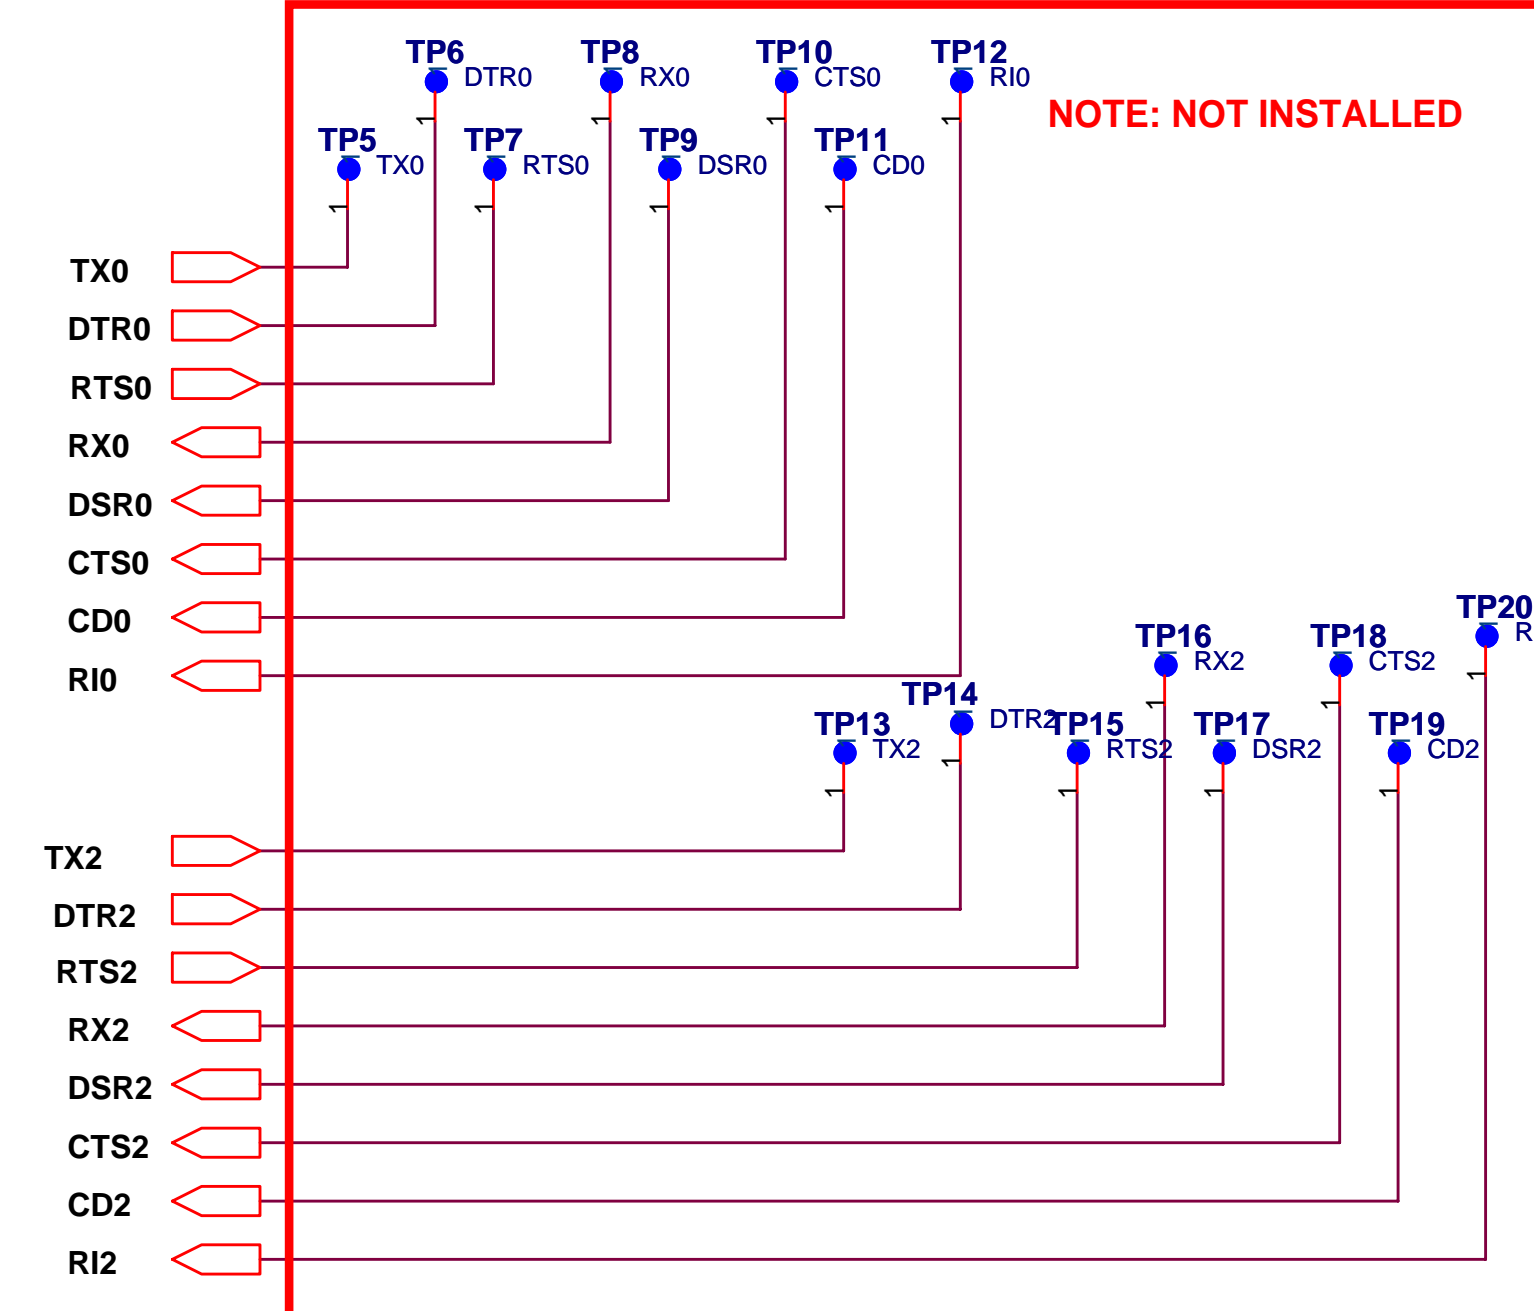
TP6 DTR0
TP8 RX0
TP10 CTS0
TP12 RI0

NOTE: NOT INSTALLED

TP5 TX0
TP7 RTS0
TP9 DSR0
TP11 CD0

TX0
DTR0
RTS0
RX0
DSR0
CTS0
CD0
RI0

TP20 R
TP16 RX2
TP18 CTS2
TP14 DTR2
TP13 TX2
TP15 RTS2
TP17 DSR2
TP19 CD2

TX2
DTR2
RTS2
RX2
DSR2
CTS2
CD2
RI2